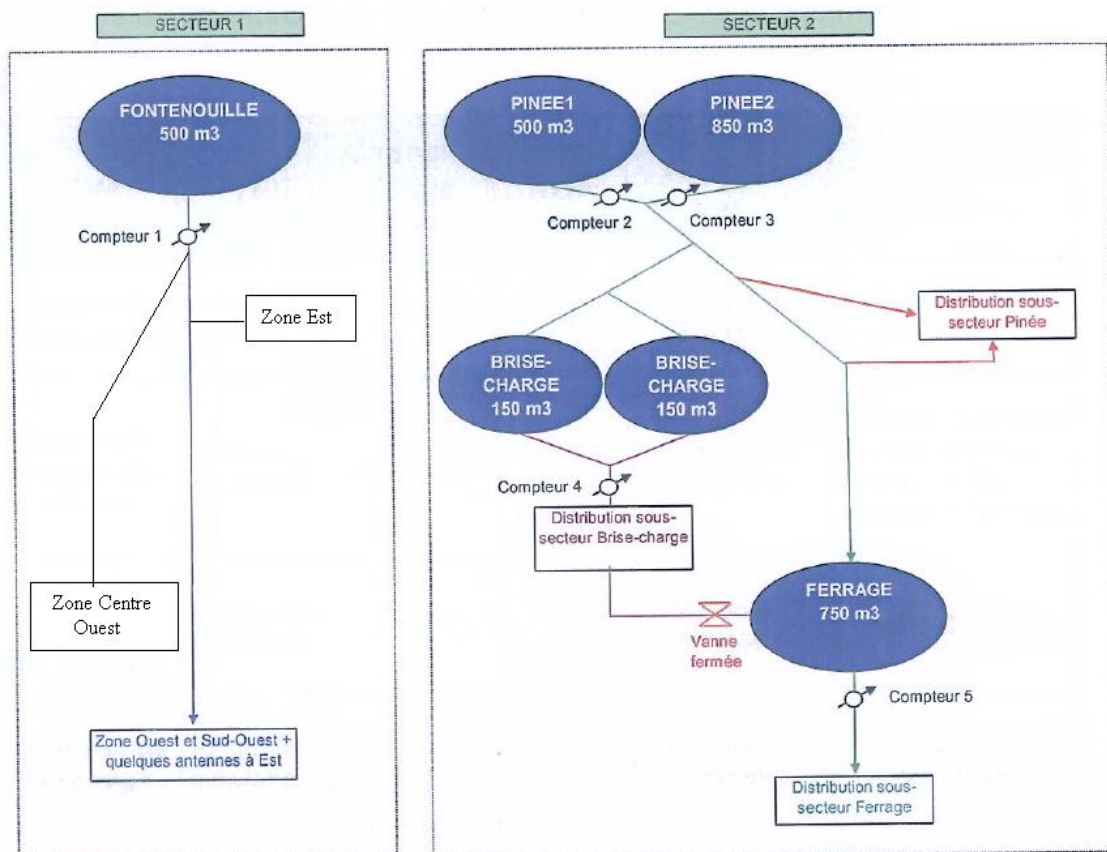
SECTEUR 1

FONTENOUILLE
500 m3

Compteur 1

Zone Est

Zone Centre Ouest

Zone Ouest et Sud-Ouest + quelques antennes à Est

SECTEUR 2

PINEE1
500 m3

PINEE2
850 m3

Compteur 2

Compteur 3

Distribution sous-secteur Pinée

BRISE-CHARGE
150 m3

BRISE-CHARGE
150 m3

Compteur 4

Distribution sous-secteur Brise-charge

FERRAGE
750 m3

Vanne fermée

Compteur 5

Distribution sous-secteur Ferrage